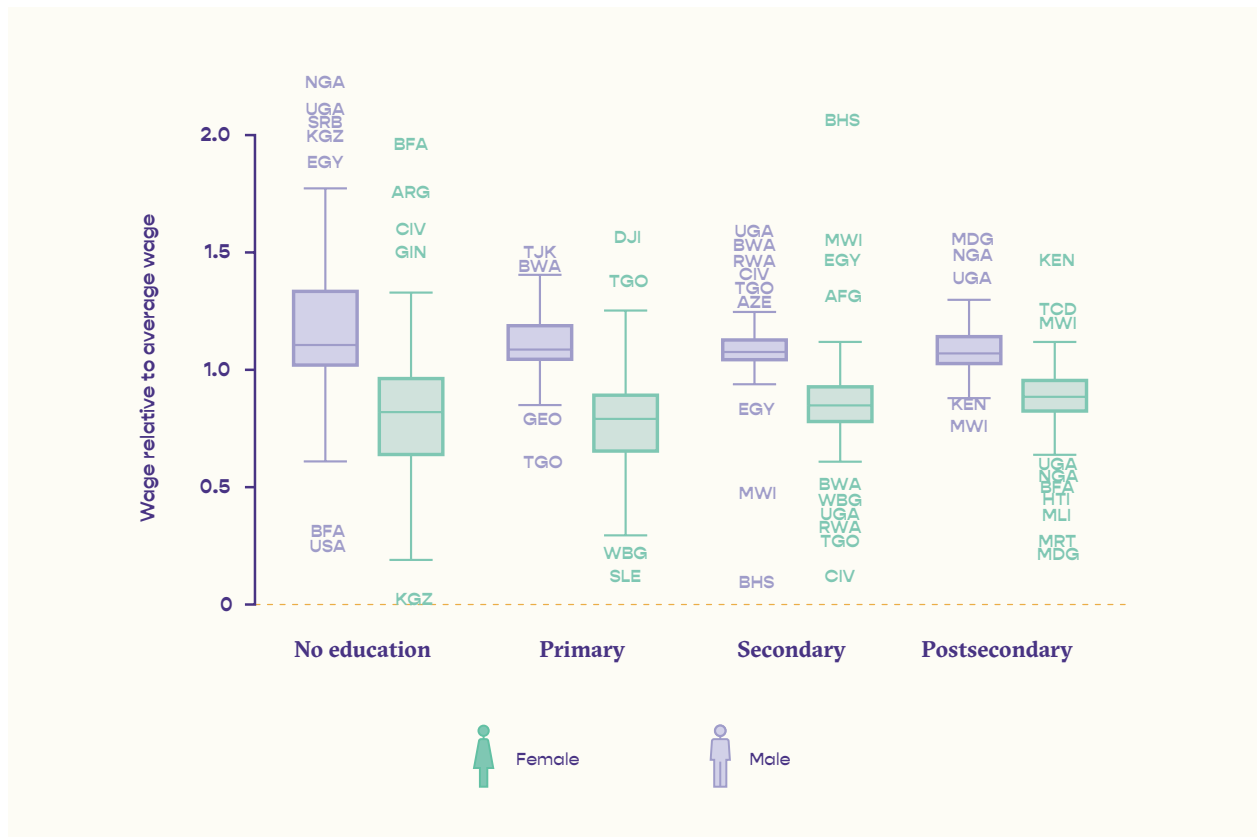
Wage relative to average wage

2.0
1.5
1.0
0.5
0

NGA
UGA
SRB
KGZ
EGY
BFA
USA

BFA
ARG
CIV
GIN
KGZ

TJK
BWA
GEO
TGO

DJI
TGO
WBG
SLE

UGA
BWA
RWA
CIV
TGO
AZE
EGY
MWI
BHS

BHS
MWI
EGY
AFG
BWA
WBG
UGA
RWA
TGO
CIV

MDG
NGA
UGA
KEN
MWI

KEN
TCD
MWI
UGA
NGA
BFA
HTI
MLI
MRT
MDG

No education
Primary
Secondary
Postsecondary

Female
Male